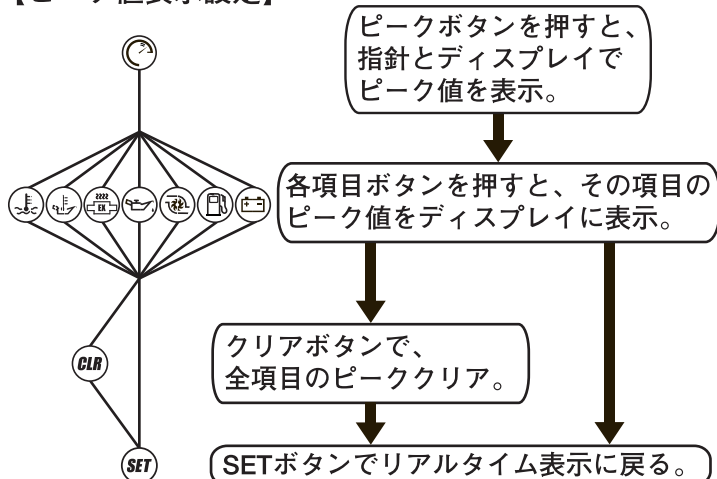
【ピーク値表示設定】

ピークボタンを押すと、指針とディスプレイでピーク値を表示。

各項目ボタンを押すと、その項目のピーク値をディスプレイに表示。

クリアボタンで、全項目のピーククリア。

SETボタンでリアルタイム表示に戻る。

CLR

SET

EX